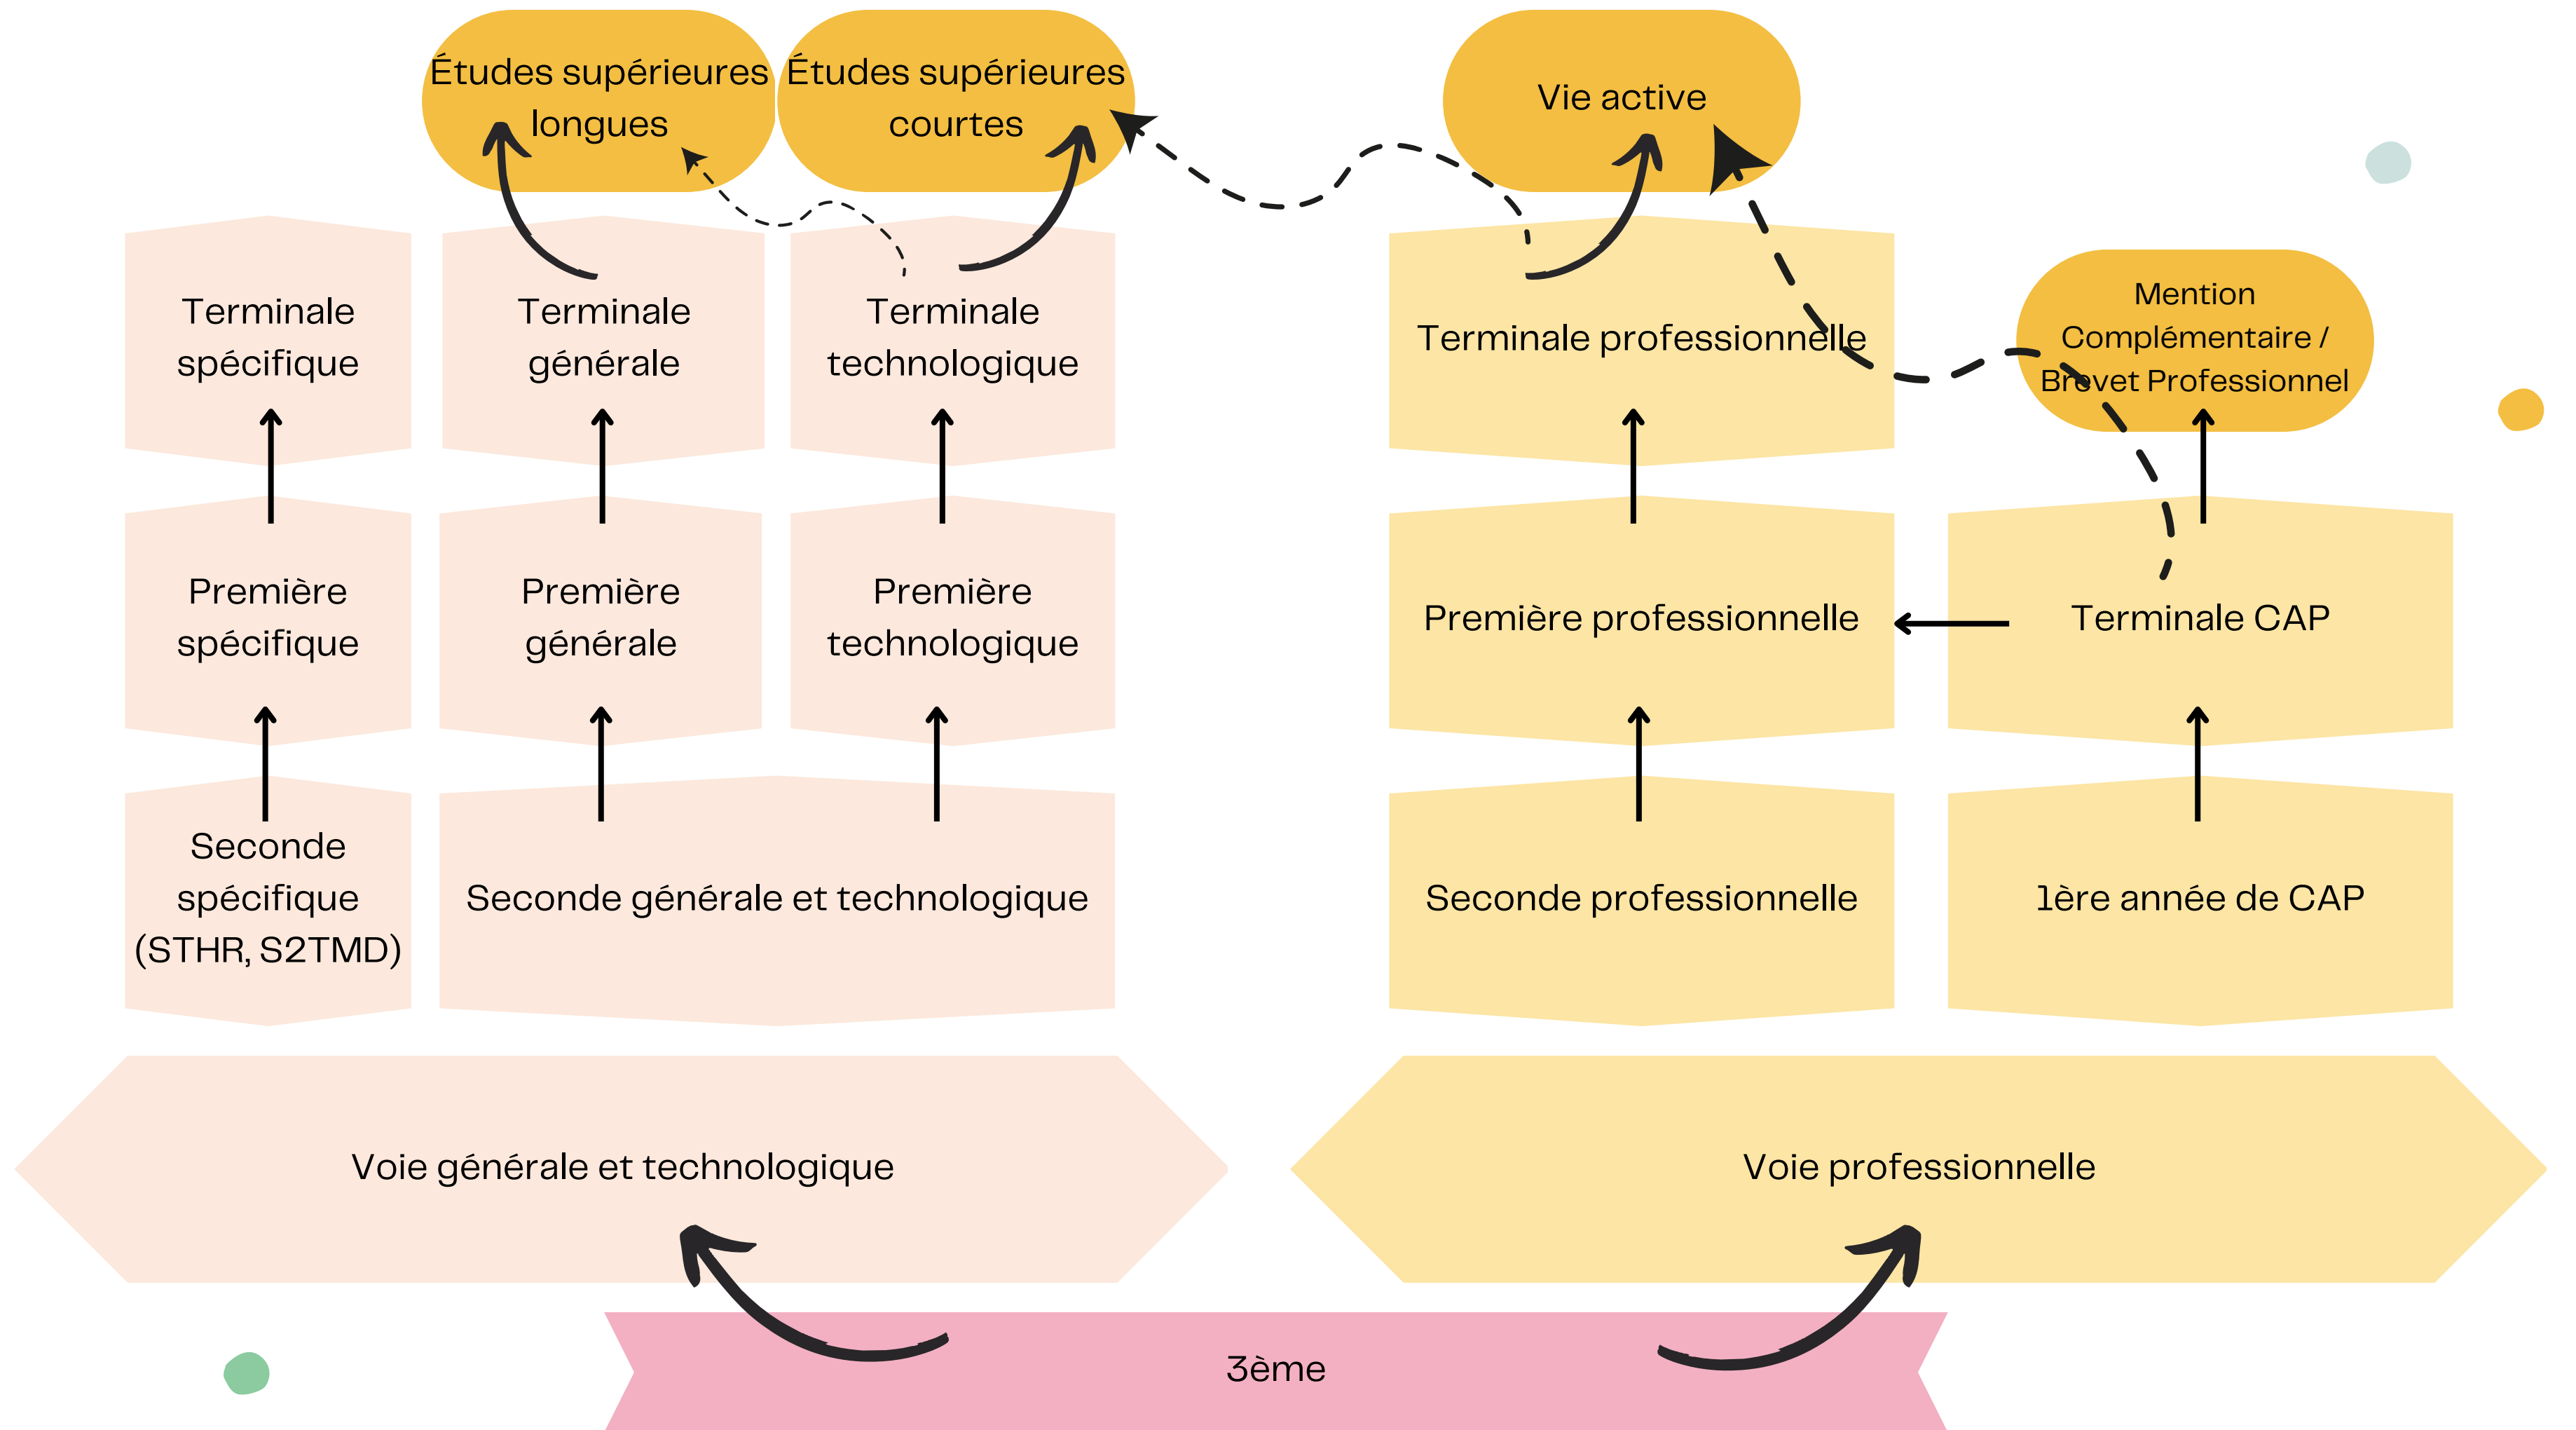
Études supérieures longues

Études supérieures courtes

Vie active

Terminale spécifique

Terminale générale

Terminale technologique

Terminale professionnelle

Mention Complémentaire / Brevet Professionnel

Première spécifique

Première générale

Première technologique

Première professionnelle

Terminale CAP

Seconde spécifique (STHR, S2TMD)

Seconde générale et technologique

Seconde professionnelle

1ère année de CAP

Voie générale et technologique

Voie professionnelle

3ème